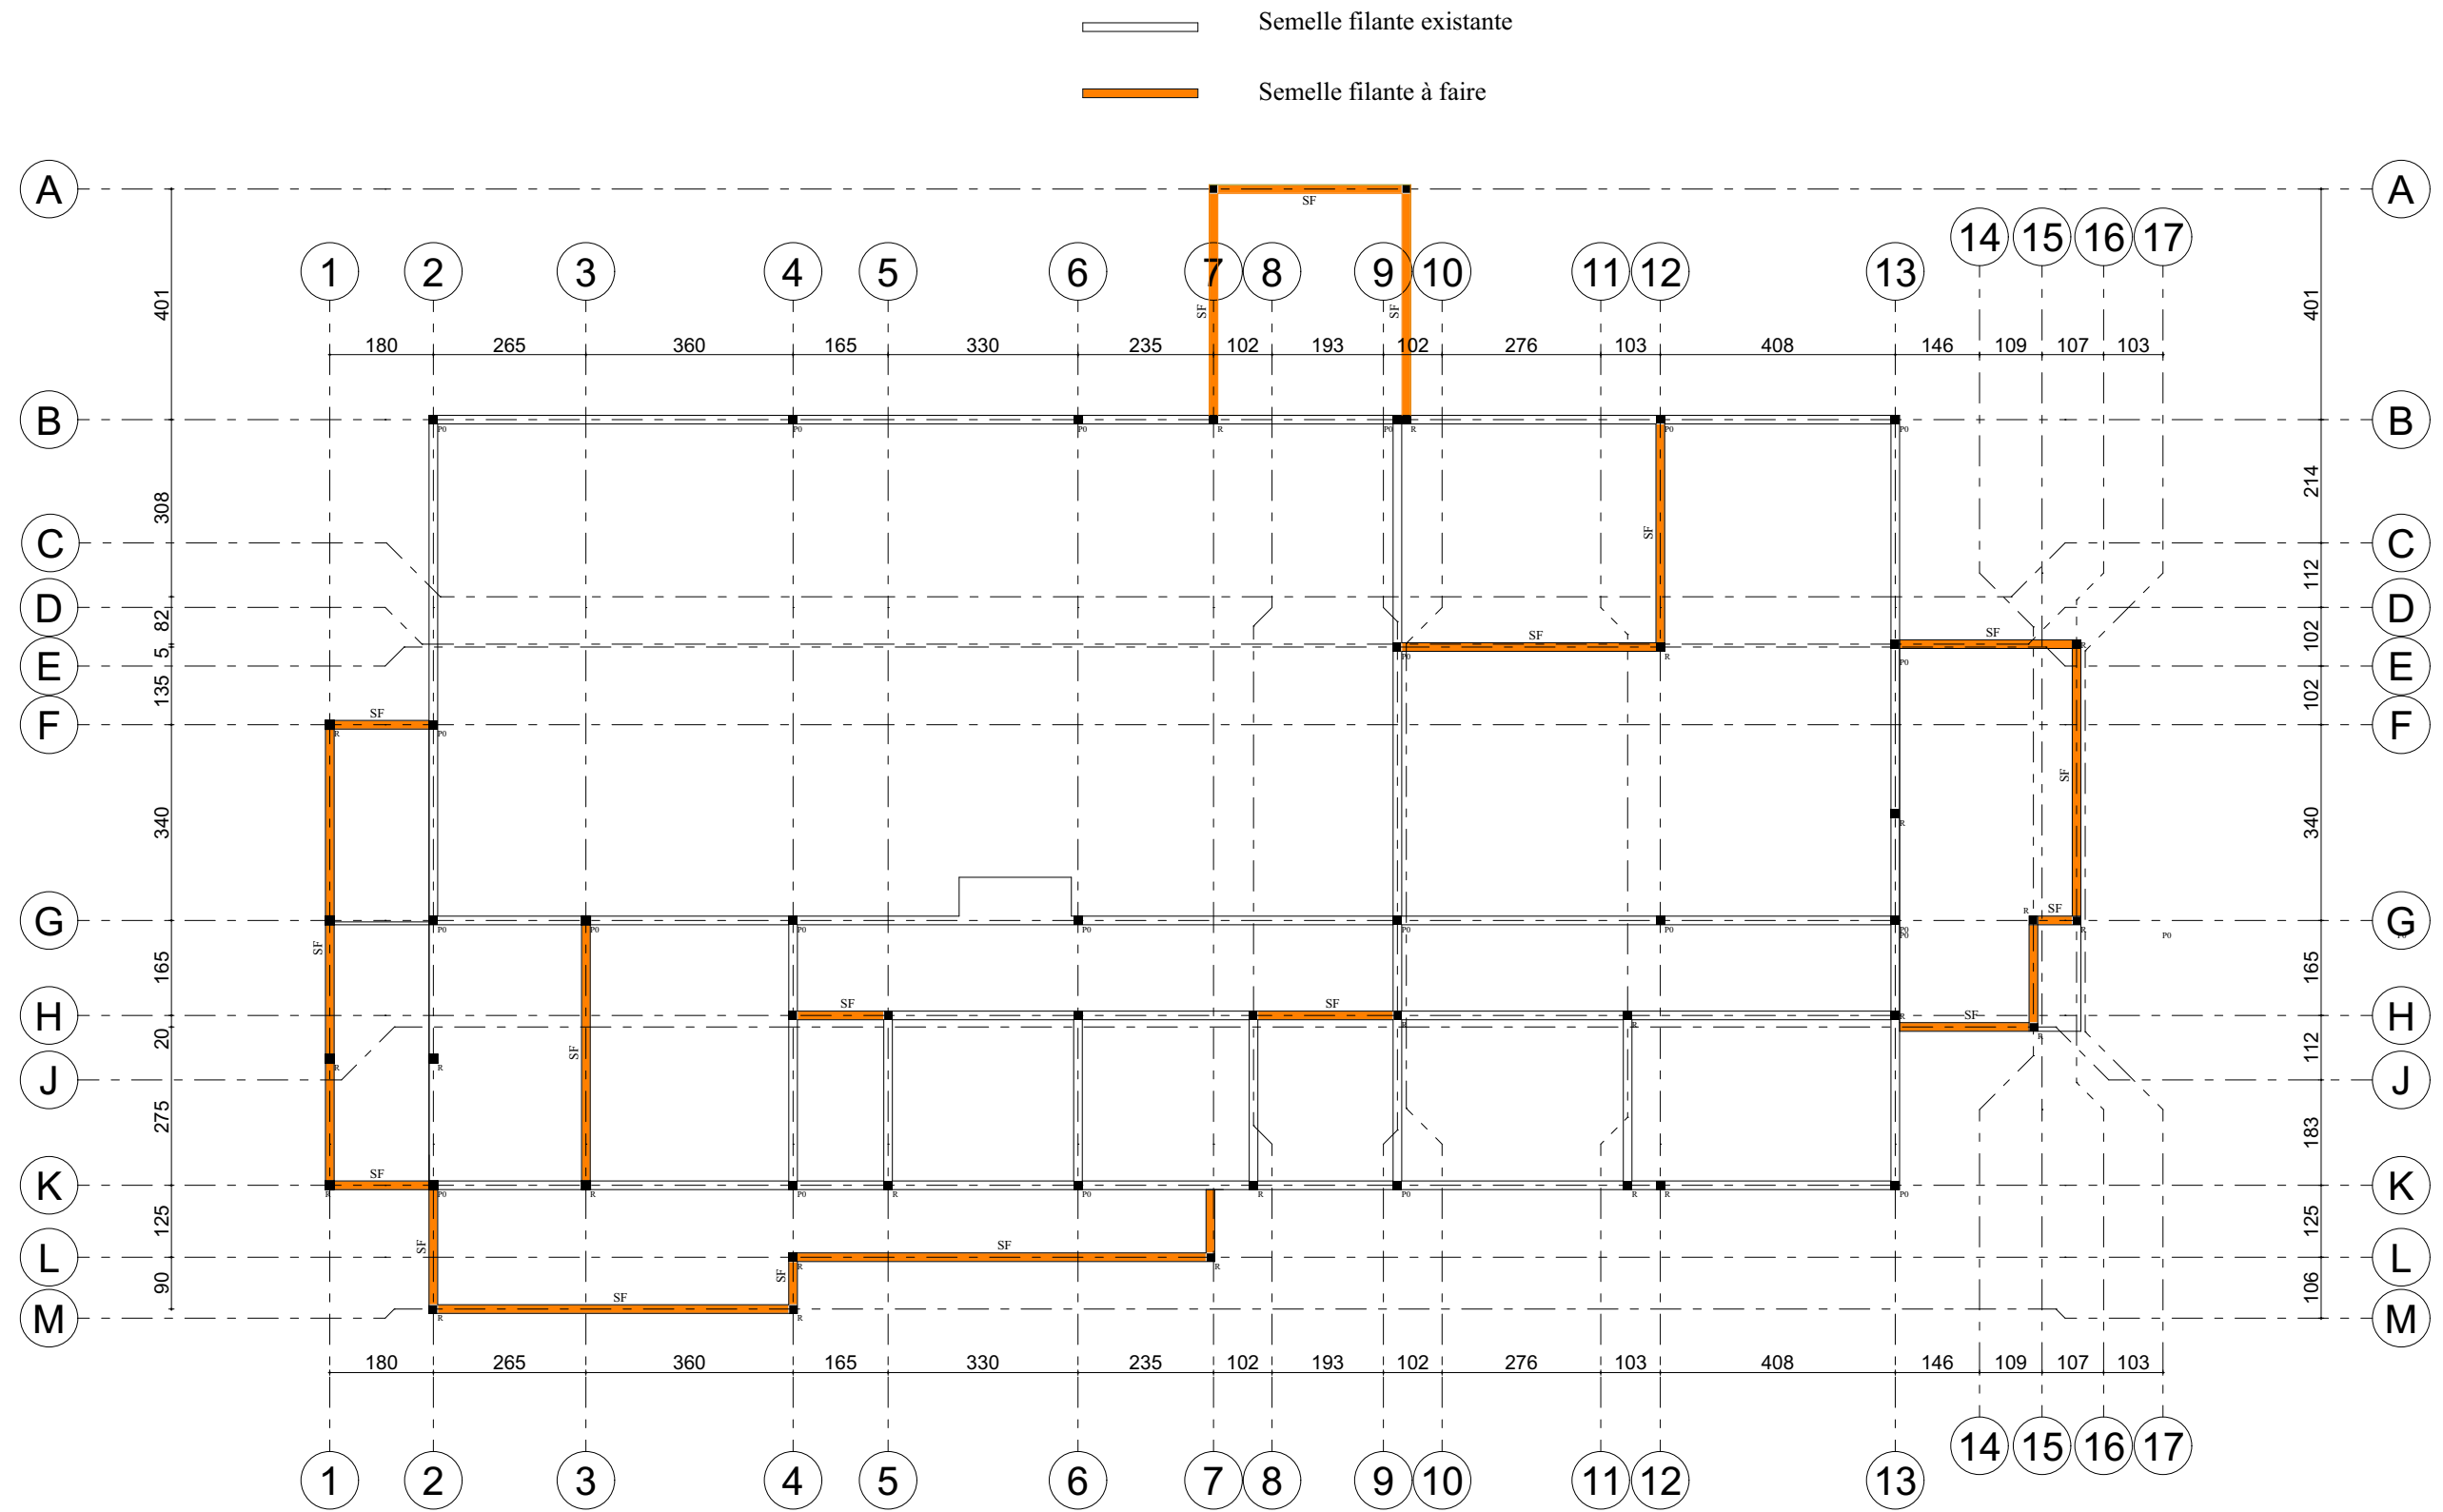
Semelle filante existante

Semelle filante à faire

A A
14 15 16 17
1 2 3 4 5 6 7 8 9 10 11 12 13
180 265 360 165 330 235 102 193 102 276 103 408 146 109 107 103
SF SF SF
401 401
B B
308 214
C C
112
D D
82
5 102
E E
135 102
F F
SF SF SF SF
340 340
G G
SF SF
165 165
H H
SF SF SF
20 112
J J
SF
275 183
K K
SF
125 125
L L
SF SF SF
90 106
M M
SF
180 265 360 165 330 235 102 193 102 276 103 408 146 109 107 103
14 15 16 17
1 2 3 4 5 6 7 8 9 10 11 12 13